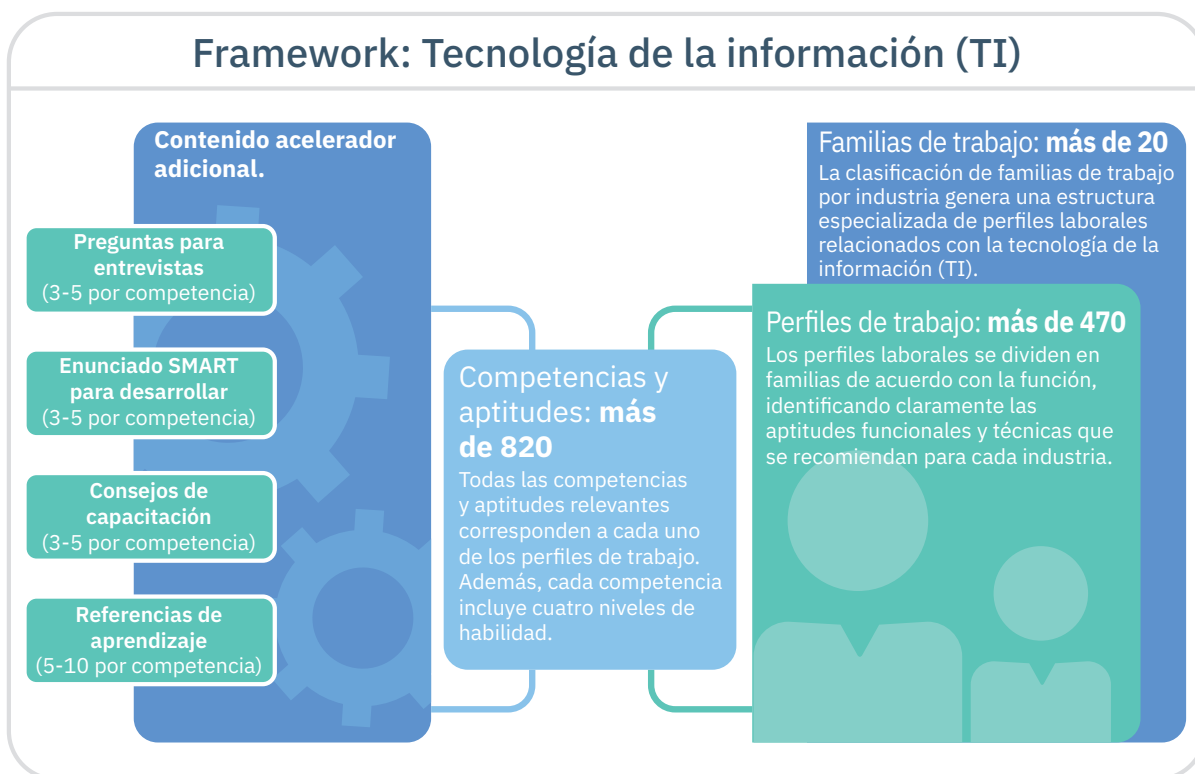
Framework: Tecnología de la información (TI)

Contenido acelerador adicional.

Preguntas para entrevistas
(3-5 por competencia)

Enunciado SMART para desarrollar
(3-5 por competencia)

Consejos de capacitación
(3-5 por competencia)

Referencias de aprendizaje
(5-10 por competencia)

Competencias y aptitudes: **más de 820**
Todas las competencias y aptitudes relevantes corresponden a cada uno de los perfiles de trabajo. Además, cada competencia incluye cuatro niveles de habilidad.

Familias de trabajo: **más de 20**
La clasificación de familias de trabajo por industria genera una estructura especializada de perfiles laborales relacionados con la tecnología de la información (TI).

Perfiles de trabajo: **más de 470**
Los perfiles laborales se dividen en familias de acuerdo con la función, identificando claramente las aptitudes funcionales y técnicas que se recomiendan para cada industria.